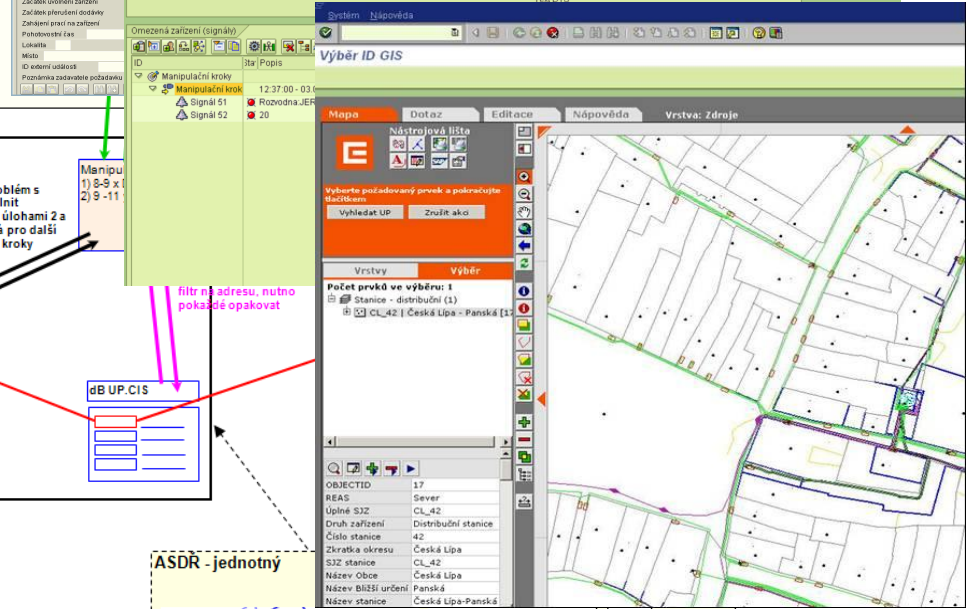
Začátek uvolnění zařízení
Začátek přerušení dodávky
Zahájení prací na zařízení
Pohotovostní čas
Lokalita
Místo
ID externí události
Poznámka zadavatele požadavku

Omezená zařízení (signály)

| ID | Sta | Popis |
|---|---|---|
| Manipulační kroky | | |
| Manipulační krok | | 12:37:00 - 03 |
| Signál 51 | | Rozvodna JER |
| Signál 52 | | 20 |

oblém s
Init
úlohami 2 a
á pro další
kroky

Manipu
1) 8-9 x
2) 9 -11

filtr na adresu, nutno pokaždé opakovat

dB UP.CIS

ASDŘ - jednotný

Systém Nápověda

Výběr ID GIS

Mapa Dotaz Editace Nápověda Vrstva: Zdroje

Nástrojová lišta

Vyberte požadovaný prvek a pokračujte tlačítkem

Vyhledat UP Zrušit akci

Vrstvy Výběr

Počet prvků ve výběru: 1
Stanice - distribuční (1)
CL_42 | Česká Lípa - Panská [1

| OBJECTID | 17 |
|---|---|
| REAS | Sever |
| Úplné SJZ | CL_42 |
| Druh zařízení | Distribuční stanice |
| Číslo stanice | 42 |
| Zkratka okresu | Česká Lípa |
| SJZ stanice | CL_42 |
| Název Obce | Česká Lípa |
| Název Bližší určení | Panská |
| Název stanice | Česká Lípa-Panská |